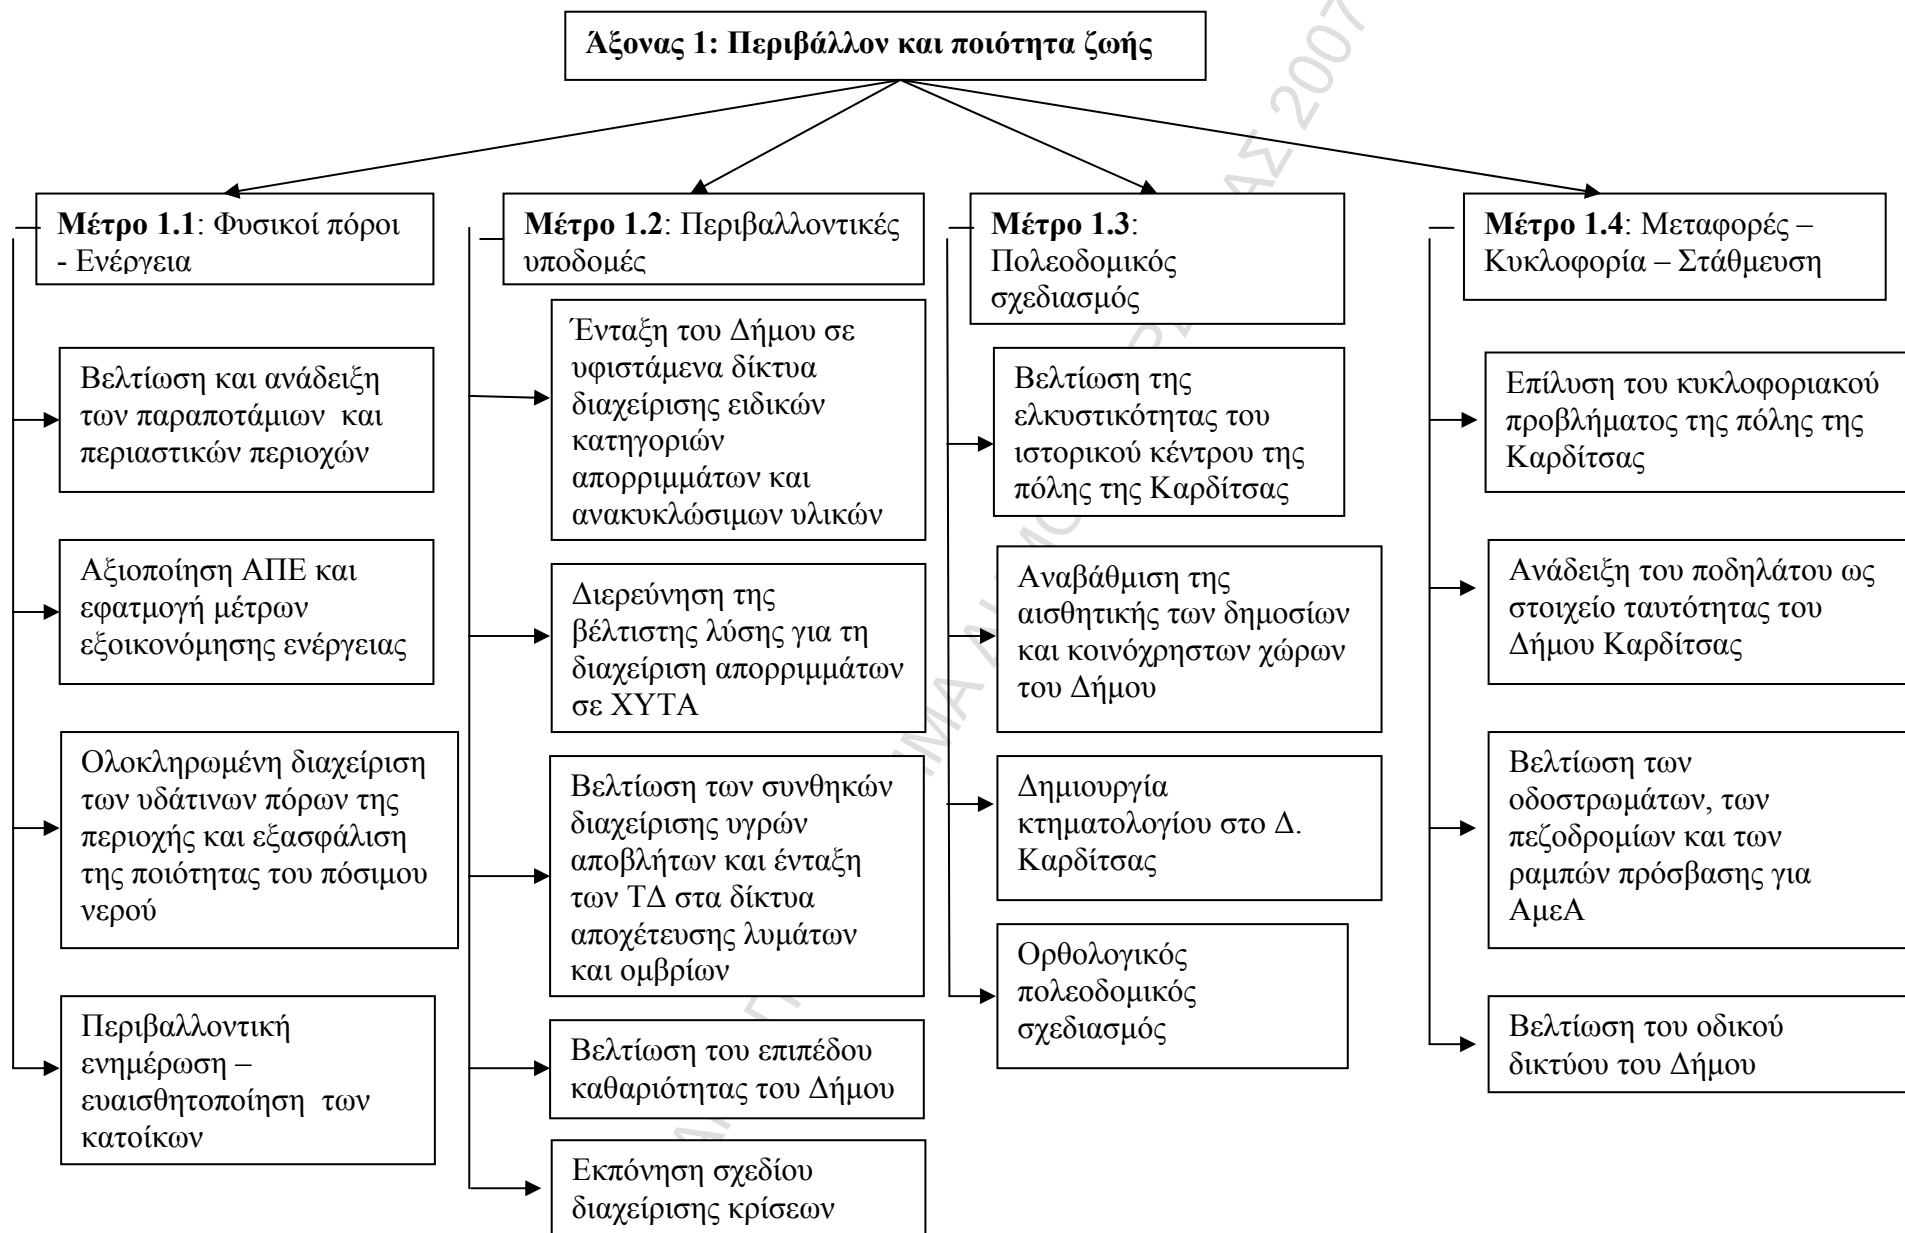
Άξονας 1: Περιβάλλον και ποιότητα ζωής

Μέτρο 1.1: Φυσικοί πόροι - Ενέργεια

Βελτίωση και ανάδειξη των παραποτάμιων και περιαστικών περιοχών

Αξιοποίηση ΑΠΕ και εφατμογή μέτρων εξοικονόμησης ενέργειας

Ολοκληρωμένη διαχείριση των υδάτινων πόρων της περιοχής και εξασφάλιση της ποιότητας του πόσιμου νερού

Περιβαλλοντική ενημέρωση – ευαισθητοποίηση των κατοίκων

Μέτρο 1.2: Περιβαλλοντικές υποδομές

Ένταξη του Δήμου σε υφιστάμενα δίκτυα διαχείρισης ειδικών κατηγοριών απορριμμάτων και ανακυκλώσιμων υλικών

Διερεύνηση της βέλτιστης λύσης για τη διαχείριση απορριμμάτων σε ΧΥΤΑ

Βελτίωση των συνθηκών διαχείρισης υγρών αποβλήτων και ένταξη των ΤΔ στα δίκτυα αποχέτευσης λυμάτων και ομβρίων

Βελτίωση του επιπέδου καθαριότητας του Δήμου

Εκπόνηση σχεδίου διαχείρισης κρίσεων

Μέτρο 1.3: Πολεοδομικός σχεδιασμός

Βελτίωση της ελκυστικότητας του ιστορικού κέντρου της πόλης της Καρδίτσας

Αναβάθμιση της αισθητικής των δημοσίων και κοινόχρηστων χώρων του Δήμου

Δημιουργία κτηματολογίου στο Δ. Καρδίτσας

Ορθολογικός πολεοδομικός σχεδιασμός

Μέτρο 1.4: Μεταφορές – Κυκλοφορία – Στάθμευση

Επίλυση του κυκλοφοριακού προβλήματος της πόλης της Καρδίτσας

Ανάδειξη του ποδηλάτου ως στοιχείο ταυτότητας του Δήμου Καρδίτσας

Βελτίωση των οδοστρωμάτων, των πεζοδρομίων και των ραμπών πρόσβασης για ΑμεΑ

Βελτίωση του οδικού δικτύου του Δήμου